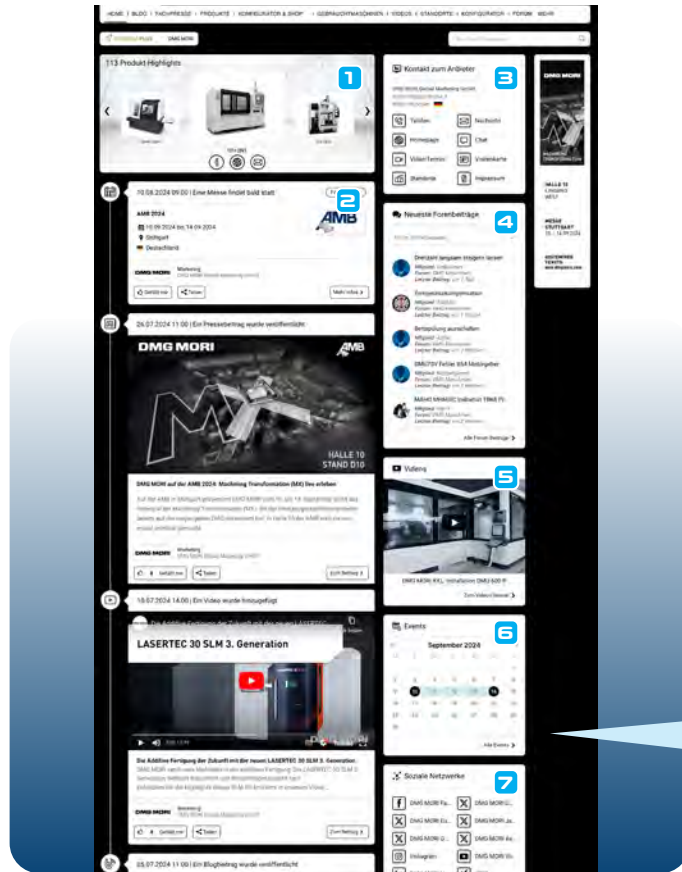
HOME | BLOG | FACHPRESSE | PRODUKTE | KONFIGURATOR & SHOP | GEBRAUCHTMASCHINEN | VIDEOS | STANDORTE | KONFIGURATOR | FORUM | MEHR

DMG MORI

113 Produkt Highlights

1

Kontakt zum Anbieter

3

Telefon
Nachricht
Homepage
Chat
VideoTermin
Visitenkarte
Standorte
Impressum

DMG MORI

HALLE 10
STAND D10

MESSE STUTTGART

10.08.2024 09:00 | Eine Messe findet bald statt

2

AMB 2024

10.09.2024 bis 14.09.2024

Stuttgart

Deutschland

DMG MORI

Marketing

Gefällt mir

Teilen

Mehr Infos

Neueste Forenbeiträge

4

Drehzahl langsam steigern lassen

Fertigungsdokumentation

Bettspülung ausschalten

DMU75V Fehler 804 Notiztgefer

MAHO MH400C Indraktiv TR45 Pr...

Alle Forum-Beiträge

26.07.2024 11:00 | Ein Pressebeitrag wurde veröffentlicht

DMG MORI

AMB

HALLE 10
STAND D10

DMG MORI auf der AMB 2024: Machining Transformation (MX) live erleben

DMG MORI

Marketing

Gefällt mir

Teilen

Zum Beitrag

Videos

5

DMG MORI Alle Videos

Zum Video-Kanal

18.07.2024 14:00 | Ein Video wurde hinzugefügt

LASERTEC 30 SLM 3. Generation

Events

6

September 2024

Alle Events

Die Additive Fertigung der Zukunft mit der neuen LASERTEC 30 SLM 3. Generation

DMG MORI

Gefällt mir

Teilen

Zum Beitrag

Soziale Netzwerke

7

DMG MORI Fa...
DMG MORI G...
DMG MORI Ex...
DMG MORI Ja...
DMG MORI D...
DMG MORI W...
Instagram
DMG MORI Vi...

05.07.2024 11:00 | Ein Blogbeitrag wurde veröffentlicht